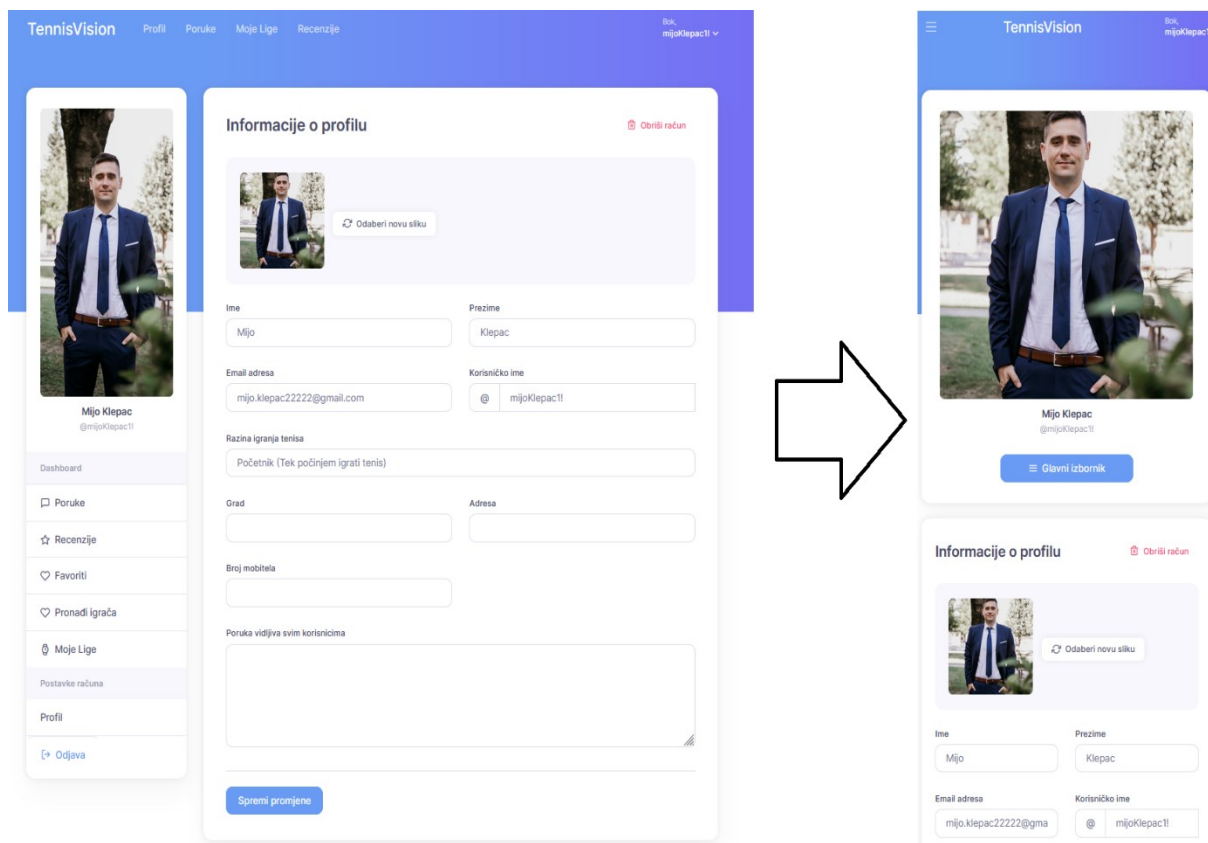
TennisVision Profil Poruke Moje Lige Recenzije

Bok, mijoKlepac1! 

Mijo Klepac
@mijoKlepac1!

Dashboard

Poruke

Recenzije

Favoriti

Pronađi igrača

Moje Lige

Postavke računa

Profil

Odjava

Informacije o profilu

Obriši račun

Odaberi novu sliku

Ime
Mijo

Prezime
Klepac

Email adresa
mijo.klepac22222@gmail.com

Korisničko ime
@ mijoKlepac1!

Razina igranja tenisa
Početnik (Tek počinjem igrati tenis)

Grad

Adresa

Broj mobitela

Poruka vidljiva svim korisnicima

Spremi promjene

TennisVision

Bok, mijoKlepac1

Mijo Klepac
@mijoKlepac1!

Glavni izbornik

Informacije o profilu

Obriši račun

Odaberi novu sliku

Ime
Mijo

Prezime
Klepac

Email adresa
mijo.klepac22222@gma

Korisničko ime
@ mijoKlepac1!